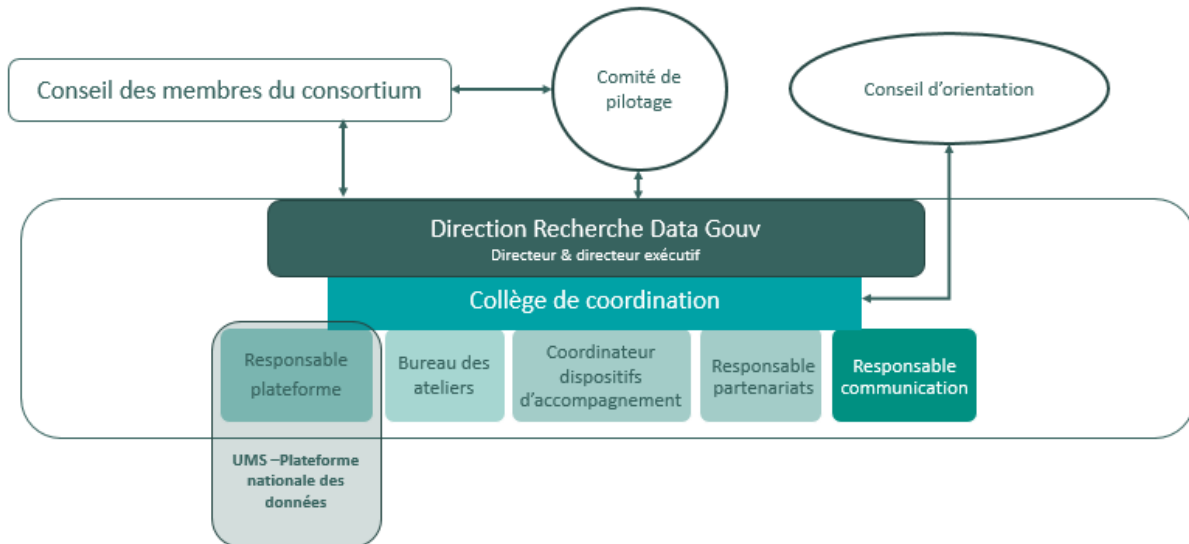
Conseil des membres du consortium

Comité de pilotage

Conseil d'orientation

Direction Recherche Data Gouv
Directeur & directeur exécutif

Collège de coordination

Responsable plateforme

Bureau des ateliers

Coordinateur dispositifs d'accompagnement

Responsable partenariats

Responsable communication

UMS –Plateforme nationale des données